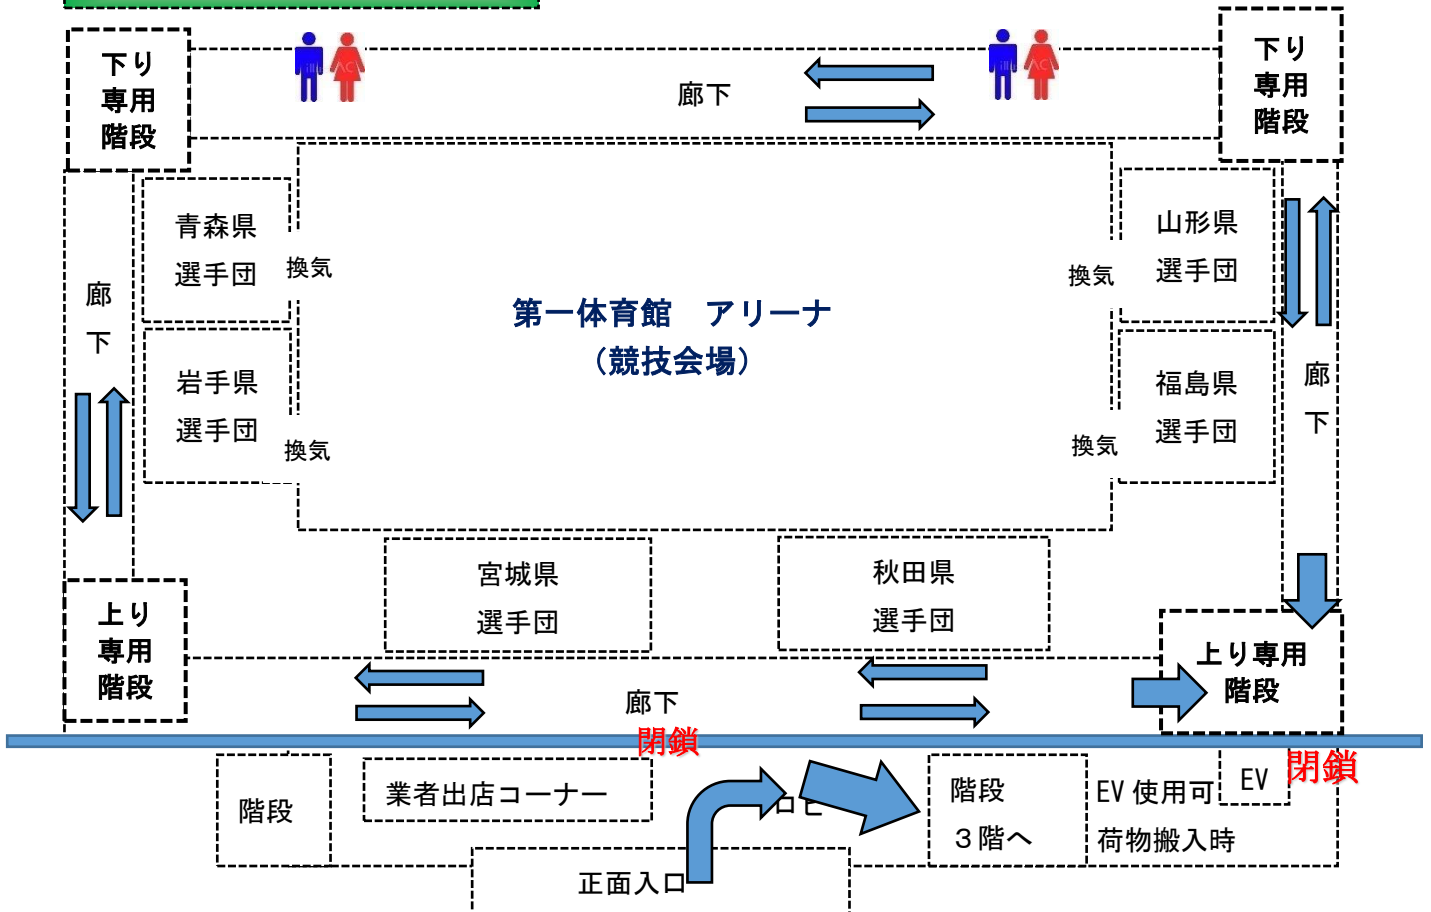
下り
専用
階段

廊下

下り
専用
階段

青森県
選手団

換気

第一体育館　アリーナ
（競技会場）

換気

山形県
選手団

廊
下

岩手県
選手団

換気

換気

福島県
選手団

廊
下

宮城県
選手団

秋田県
選手団

上り
専用
階段

上り専用
階段

廊下

閉鎖

閉鎖

階段

業者出店コーナー

ロビ

階段
３階へ

EV 使用可
荷物搬入時

EV

正面入口